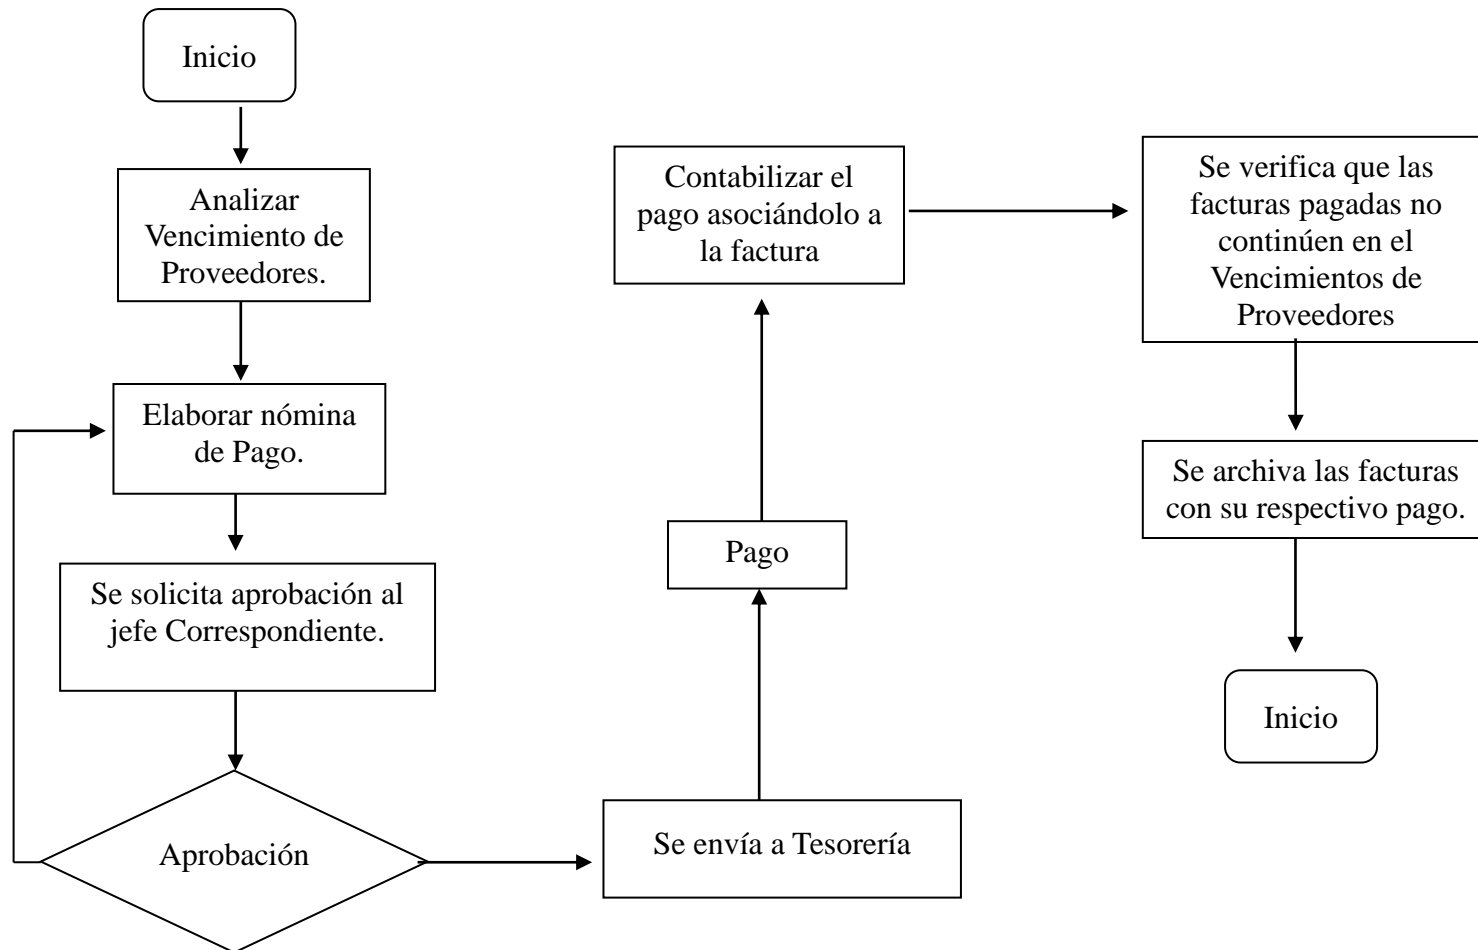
Inicio

Analizar Vencimiento de Proveedores.

Elaborar nómina de Pago.

Se solicita aprobación al jefe Correspondiente.

Aprobación

Se envía a Tesorería

Pago

Contabilizar el pago asociándolo a la factura

Se verifica que las facturas pagadas no continúen en el Vencimientos de Proveedores

Se archiva las facturas con su respectivo pago.

Inicio